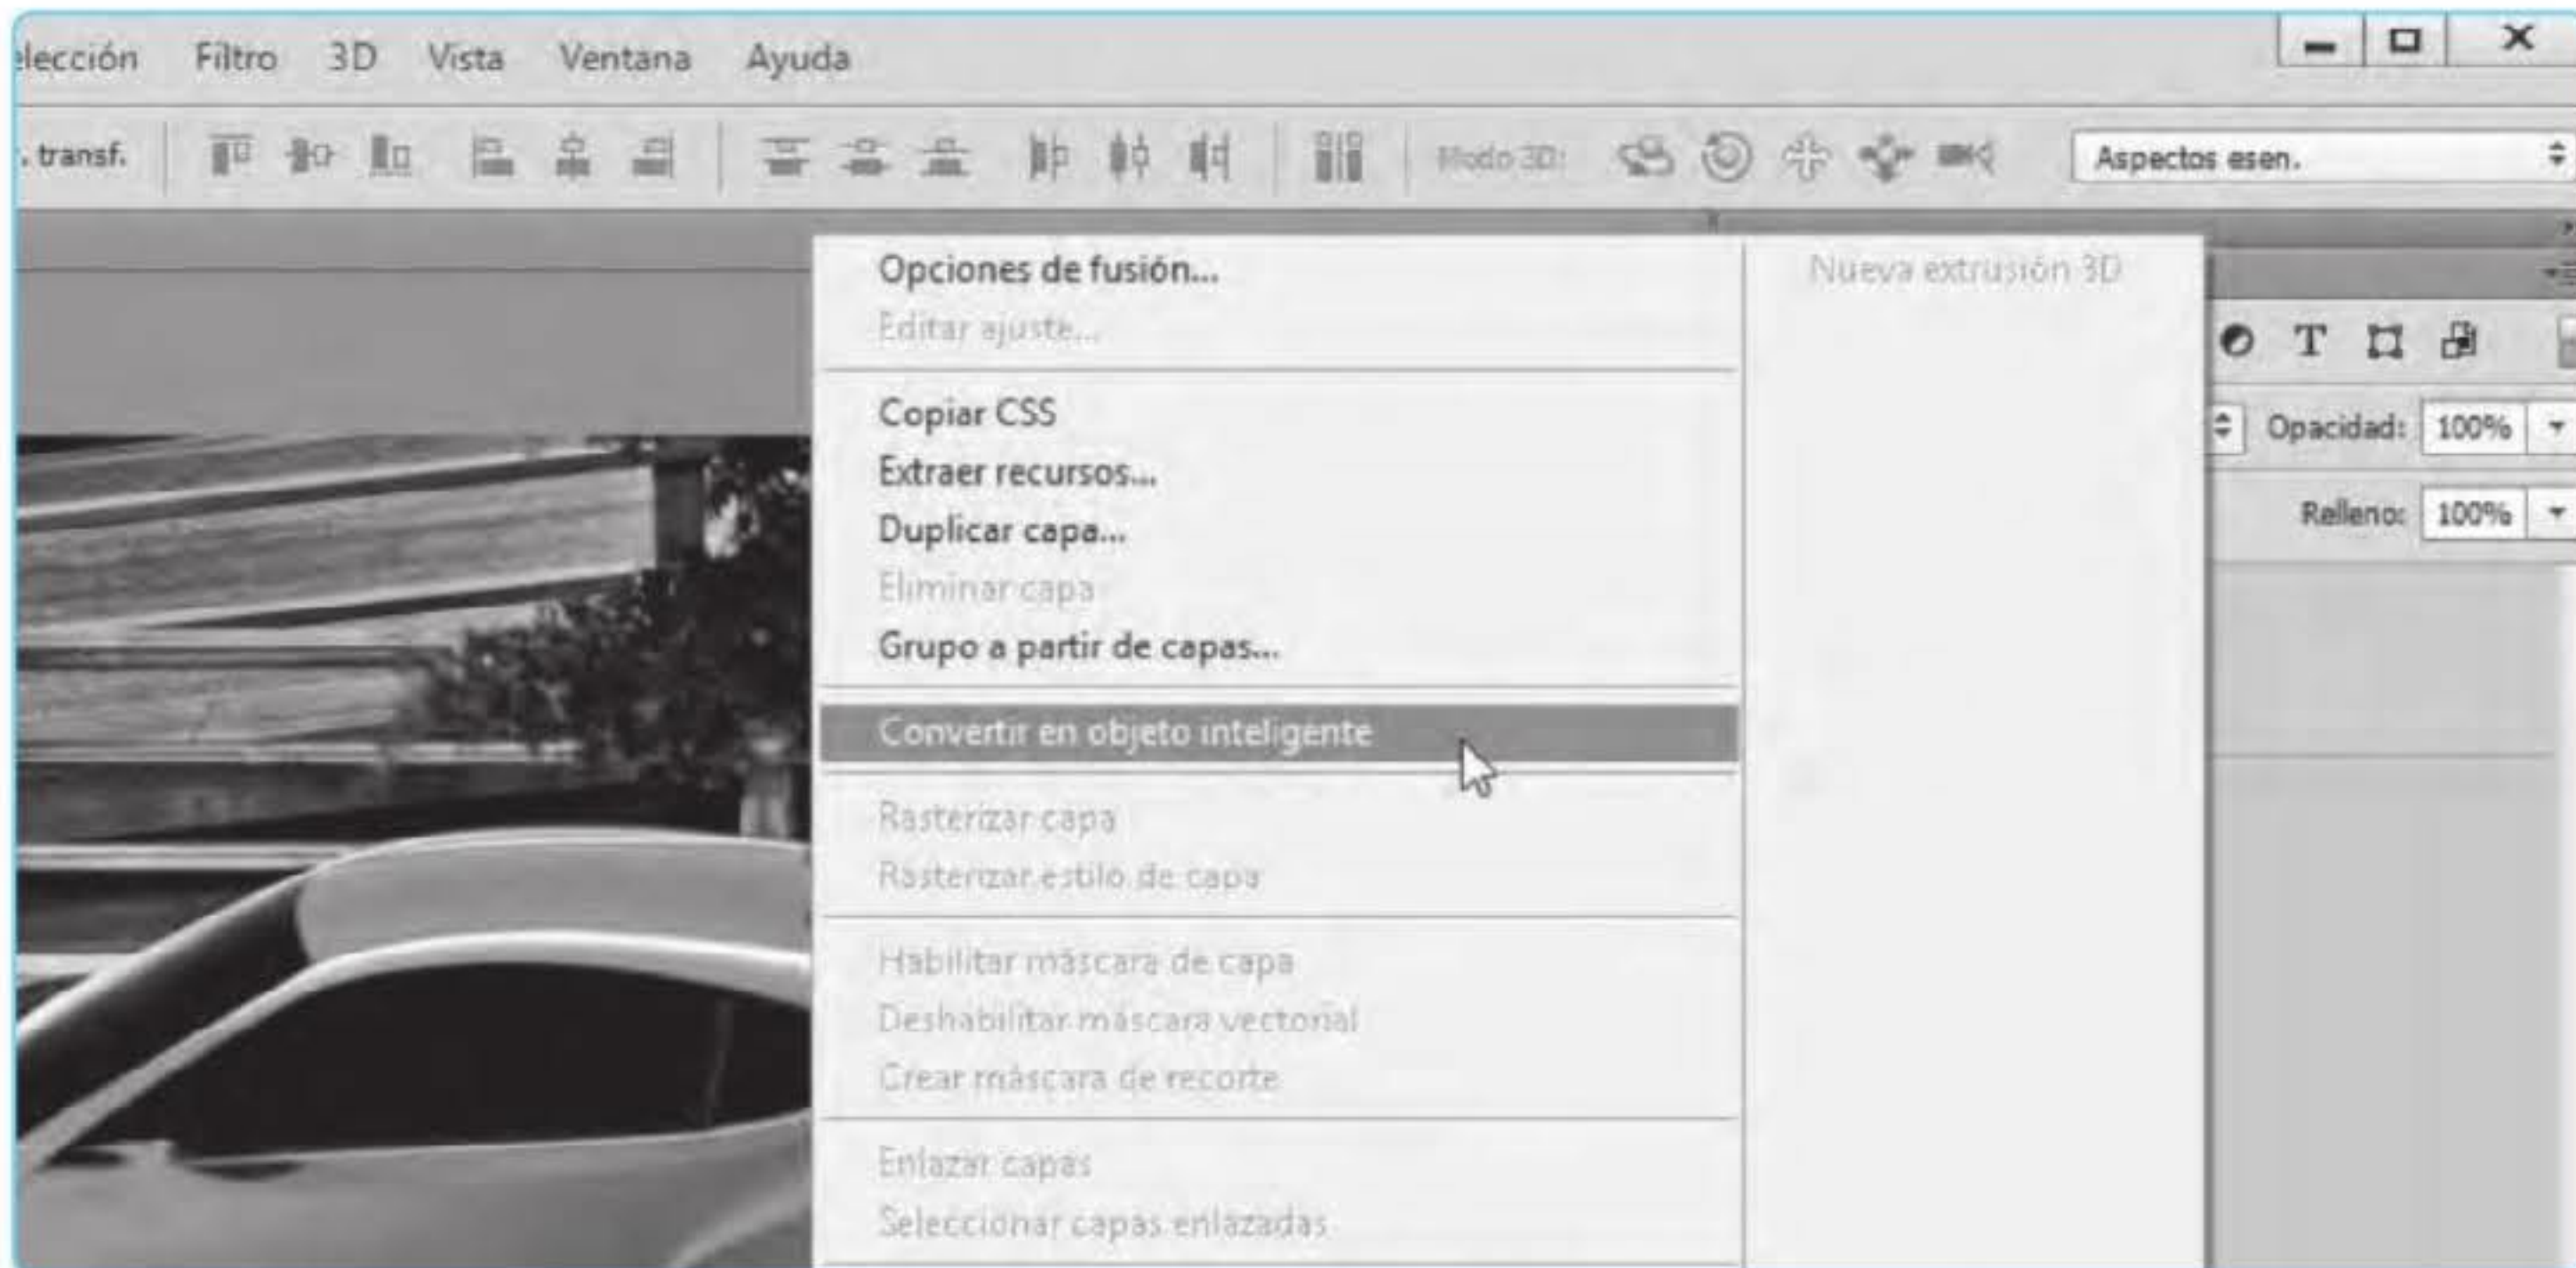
lección Filtro 3D Vista Ventana Ayuda

transf.

Modo 3D:

Aspectos esen.

Opciones de fusión...
Editar ajuste...

Copiar CSS
Extraer recursos...
Duplicar capa...
Eliminar capa
Grupo a partir de capas...

Convertir en objeto inteligente

Rasterizar capa
Rasterizar estilo de capa

Habilitar máscara de capa
Deshabilitar máscara vectorial
Crear máscara de recorte

Enlazar capas
Seleccionar capas enlazadas

Nueva extrusión 3D

T

Opacidad: 100%

Relleno: 100%